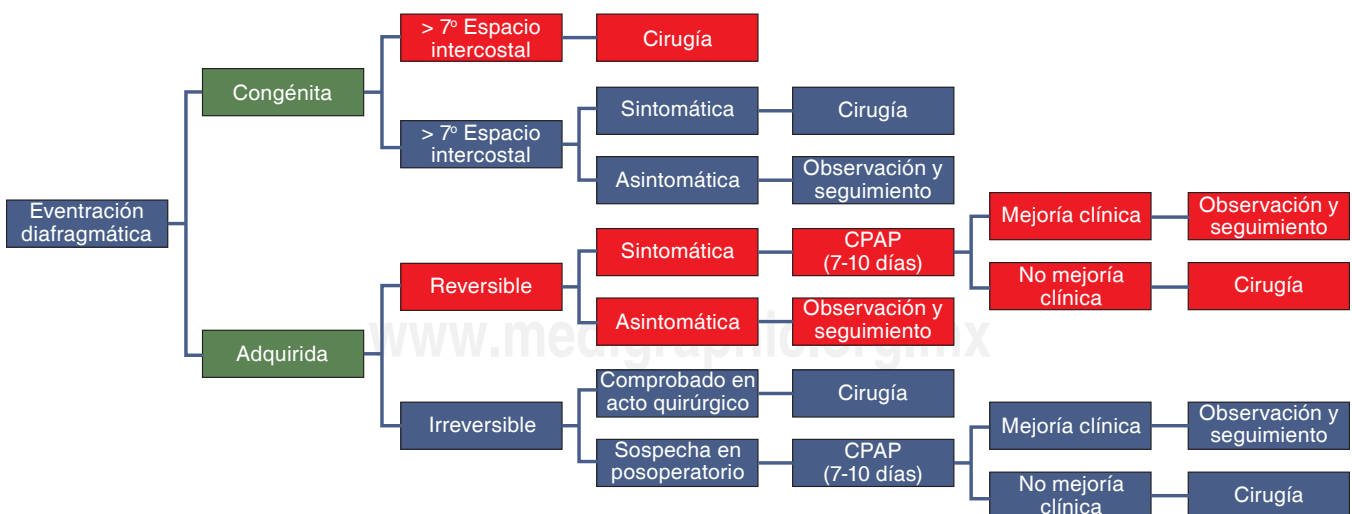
Eventración diafragmática

Congénita

> 7º Espacio intercostal

Cirugía

> 7º Espacio intercostal

Sintomática

Cirugía

Asintomática

Observación y seguimiento

Adquirida

Reversible

Sintomática

CPAP (7-10 días)

Mejoría clínica

Observación y seguimiento

No mejoría clínica

Cirugía

Asintomática

Observación y seguimiento

Irreversible

Comprobado en acto quirúrgico

Cirugía

Sospecha en posoperatorio

CPAP (7-10 días)

Mejoría clínica

Observación y seguimiento

No mejoría clínica

Cirugía

www.medigraphic.org.mx